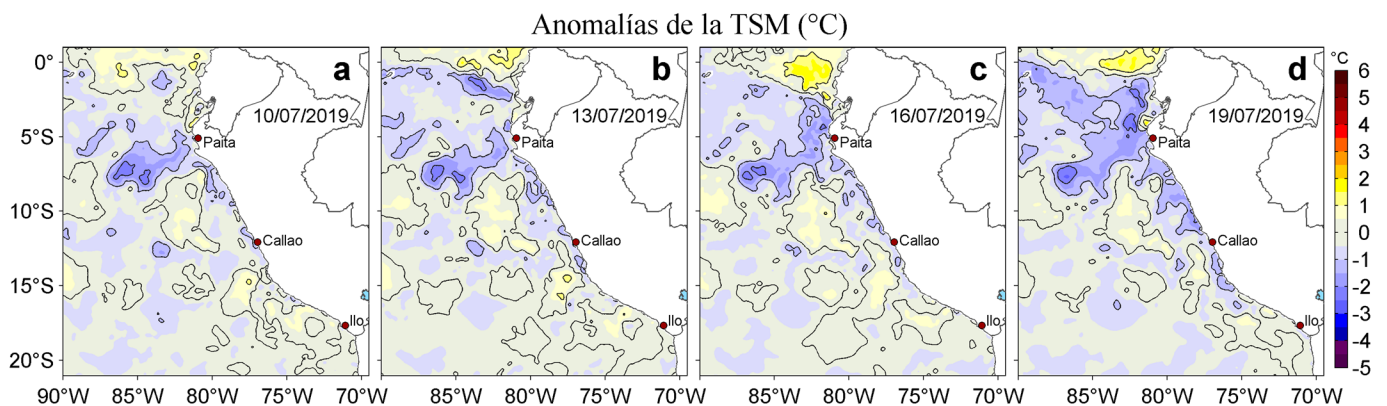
Anomalías de la TSM (°C)

a
10/07/2019
Paita
Callao
Ilo

b
13/07/2019
Paita
Callao
Ilo

c
16/07/2019
Paita
Callao
Ilo

d
19/07/2019
Paita
Callao
Ilo

0°
5°S
10°S
15°S
20°S

90°W 85°W 80°W 75°W 70°W
85°W 80°W 75°W 70°W
85°W 80°W 75°W 70°W
85°W 80°W 75°W 70°W

°C
6
5
4
3
2
1
0
-1
-2
-3
-4
-5